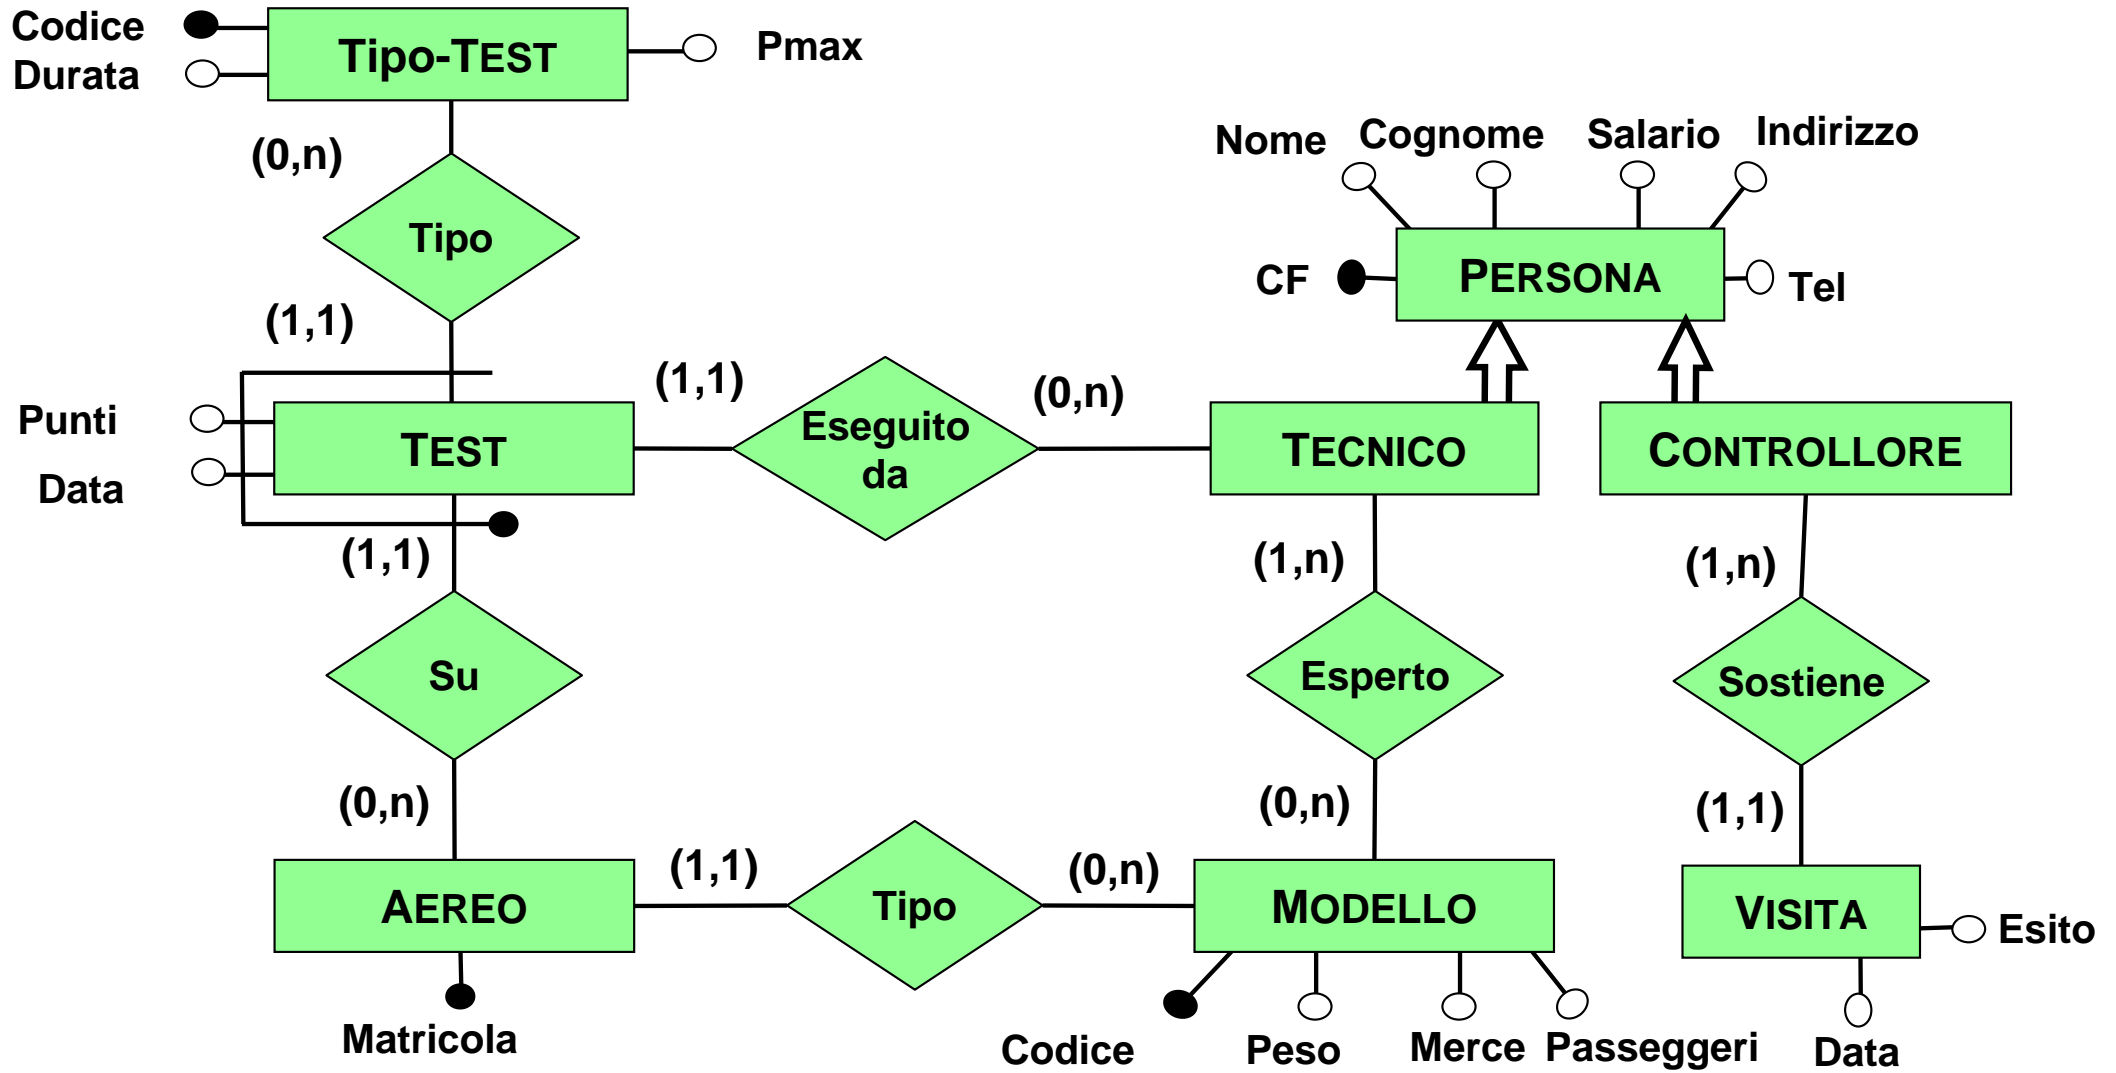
Codice
Durata
Tipo-TEST
Pmax

(0,n)
Tipo
(1,1)

Nome Cognome Salario Indirizzo
CF
PERSONA
Tel

Punti
Data
TEST
(1,1)
Eseguito da
(0,n)
TECNICO
CONTROLLORE

(1,1)
(1,n)
(1,n)
Su
Esperto
Sostiene
(0,n)
(0,n)
(1,1)

AEREO
(1,1)
Tipo
(0,n)
MODELLO
VISITA
Esito

Matricola
Codice
Peso
Merce
Passeggeri
Data